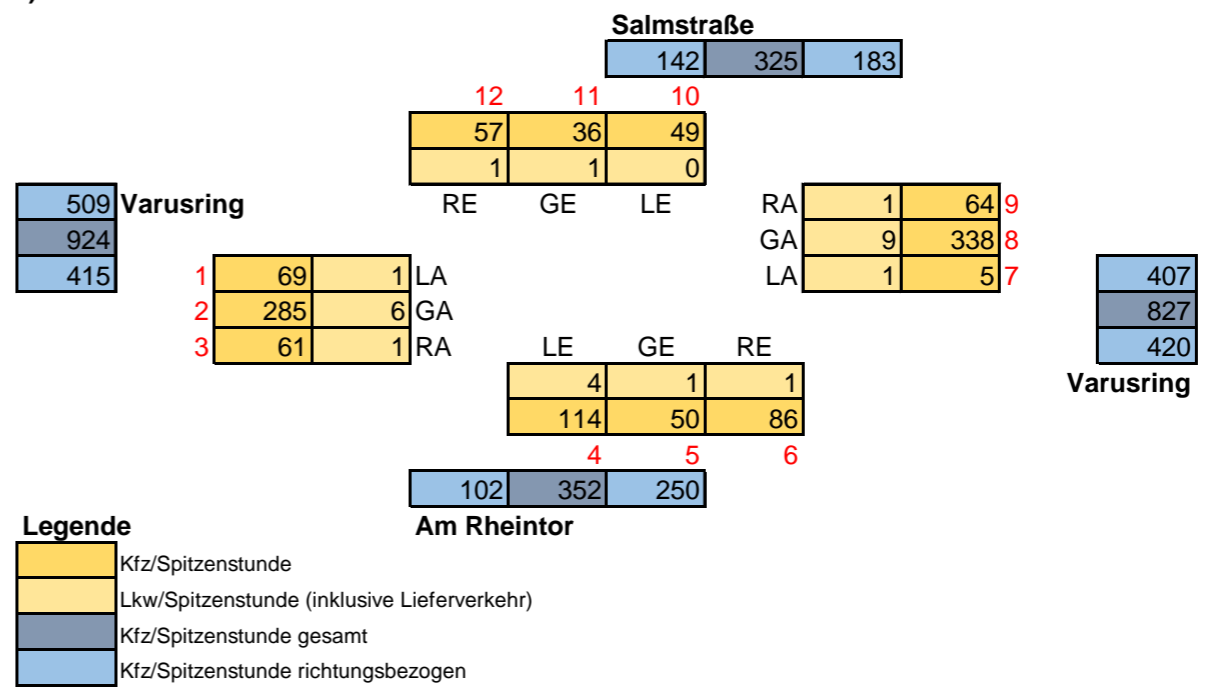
Salmstraße

| 142 | 325 | 183 |
|---|---|---|

12 11 10

| 57 | 36 | 49 |
|---|---|---|
| 1 | 1 | 0 |

RE GE LE

| 509 |
|---|
| 924 |
| 415 |

Varusring

| | | | |
|---|---|---|---|
| 1 | 69 | 1 | LA |
| 2 | 285 | 6 | GA |
| 3 | 61 | 1 | RA |

| | | | |
|---|---|---|---|
| RA | 1 | 64 | 9 |
| GA | 9 | 338 | 8 |
| LA | 1 | 5 | 7 |

| 407 |
|---|
| 827 |
| 420 |

Varusring

LE GE RE

| 4 | 1 | 1 |
|---|---|---|
| 114 | 50 | 86 |

4 5 6

| 102 | 352 | 250 |
|---|---|---|

Am Rheintor

Legende

Kfz/Spitzenstunde

Lkw/Spitzenstunde (inklusive Lieferverkehr)

Kfz/Spitzenstunde gesamt

Kfz/Spitzenstunde richtungsbezogen